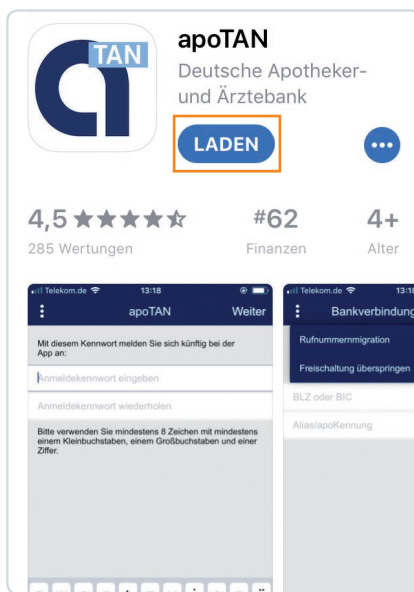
TAN

apoTAN

Deutsche Apotheker- und Ärztebank

LADEN

•••

4,5 ★★★★☆
285 Wertungen

#62
Finanzen

4+
Alter

Telekom.de 13:18

apoTAN Weiter

Mit diesem Kennwort melden Sie sich künftig bei der App an:

Anmeldekennwort eingeben

Anmeldekennwort wiederholen

Bitte verwenden Sie mindestens 8 Zeichen mit mindestens einem Kleinbuchstaben, einem Großbuchstaben und einer Ziffer.

Telekom.de 13:18

Bankverbindung

Rufnummernmigration

Freischaltung überspringen

BLZ oder BIC

Alias/apoKennung